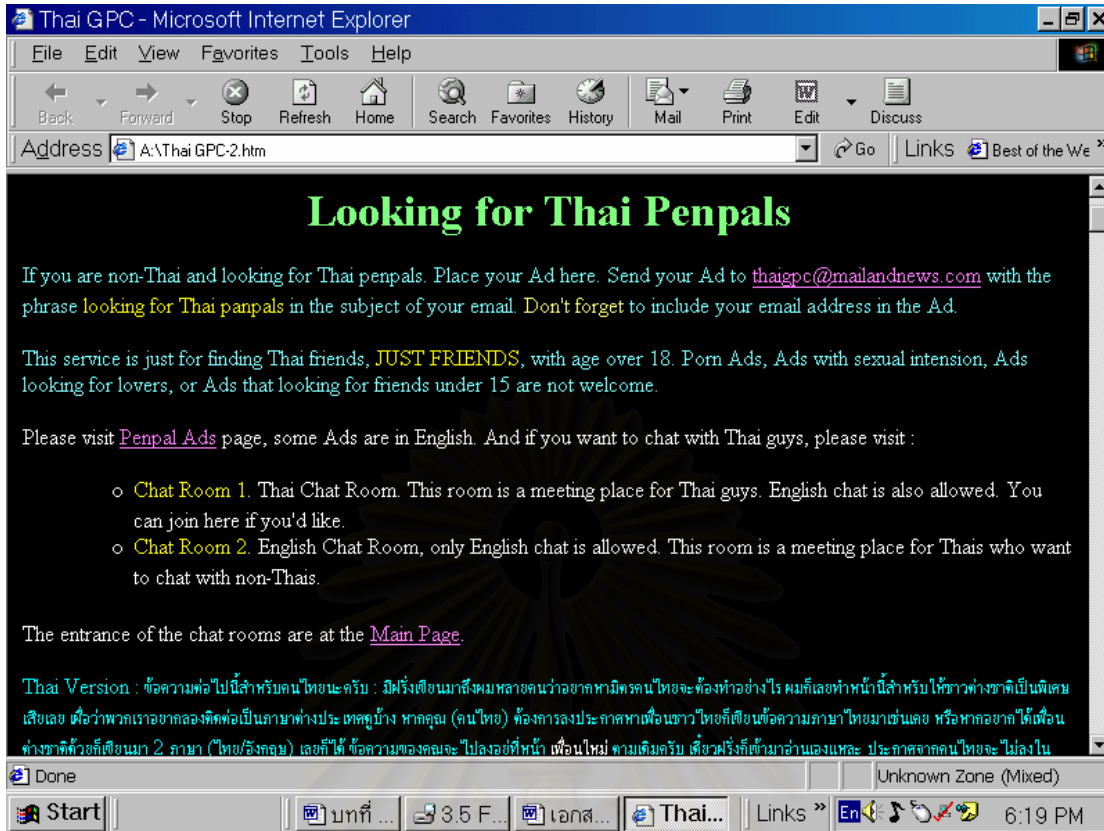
Thai GPC - Microsoft Internet Explorer

File Edit View Favorites Tools Help

Back Forward Stop Refresh Home Search Favorites History Mail Print Edit Discuss

Address A:\Thai GPC-2.htm Go Links Best of the We

Looking for Thai Penpals

If you are non-Thai and looking for Thai penpals. Place your Ad here. Send your Ad to thaigpc@mailandnews.com with the phrase looking for Thai panpals in the subject of your email. Don't forget to include your email address in the Ad.

This service is just for finding Thai friends, JUST FRIENDS, with age over 18. Porn Ads, Ads with sexual intension, Ads looking for lovers, or Ads that looking for friends under 15 are not welcome.

Please visit Penpal Ads page, some Ads are in English. And if you want to chat with Thai guys, please visit :

- Chat Room 1. Thai Chat Room. This room is a meeting place for Thai guys. English chat is also allowed. You can join here if you'd like.
- Chat Room 2. English Chat Room, only English chat is allowed. This room is a meeting place for Thais who want to chat with non-Thais.

The entrance of the chat rooms are at the Main Page.

Thai Version : ข้อความต่อไปนี้สำหรับคนไทยนะครับ : มีฝรั่งเขียนมาถึงผมหลายคนว่าอยากหามิตรคนไทยจะต้องทำอย่างไร ผมก็เลยทำหน้านี้สำหรับให้ชาวต่างชาติเป็นพิเศษเสียเลย เผื่อว่าพวกเราอยากลองติดต่อเป็นภาษาต่างประเทศดูบ้าง หากคุณ (คนไทย) ต้องการลงประกาศหาเพื่อนชาวไทยก็เขียนข้อความภาษาไทยมาเช่นเคย หรือหากอยากได้เพื่อนต่างชาติด้วยก็เขียนมา 2 ภาษา (ไทย/อังกฤษ) เลยก็ได้ ข้อความของคุณจะไปลงอยู่ที่หน้า เพื่อนใหม่ ตามเดิมครับ เดี๋ยวฝรั่งก็เข้ามาอ่านเองแหละ ประกาศจากคนไทยจะไม่ลงใน

Done Unknown Zone (Mixed)

Start บทที่ ... 3.5 F... เอกส... Thai... Links En 6:19 PM